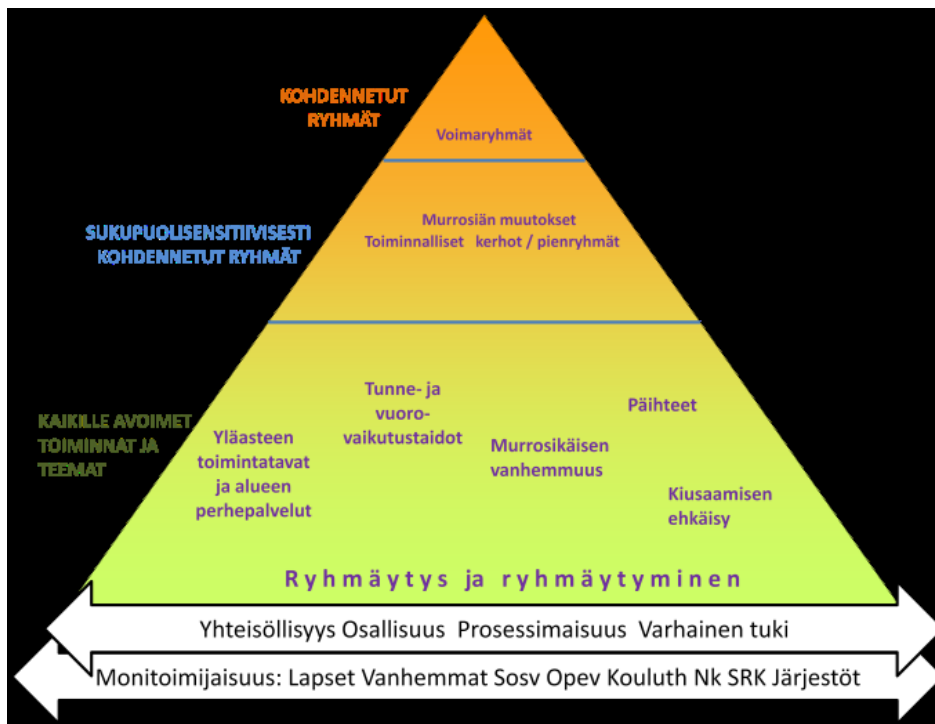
KOHDENNETUT RYHMÄT

Voimaryhmät

SUKUPUOLISENSITIIVISESTI KOHDENNETUT RYHMÄT

Murrosiän muutokset
Toiminnalliset kerhot / pienryhmät

KAIKILLE AVOIMET TOIMINNAT JA TEEMAT

Yläasteen toimintatavat ja alueen perhepalvelut

Tunne- ja vuorovaikutustaidot

Murrosikäisen vanhemmuus

Päihteet

Kiusaamisen ehkäisy

Ryhmäytys ja ryhmäytyminen

Yhteisöllisyys Osallisuus Prosessimaisuus Varhainen tuki

Monitoimijaisuus: Lapset Vanhemmat Sosv Opev Kouluth Nk SRK Järjestöt